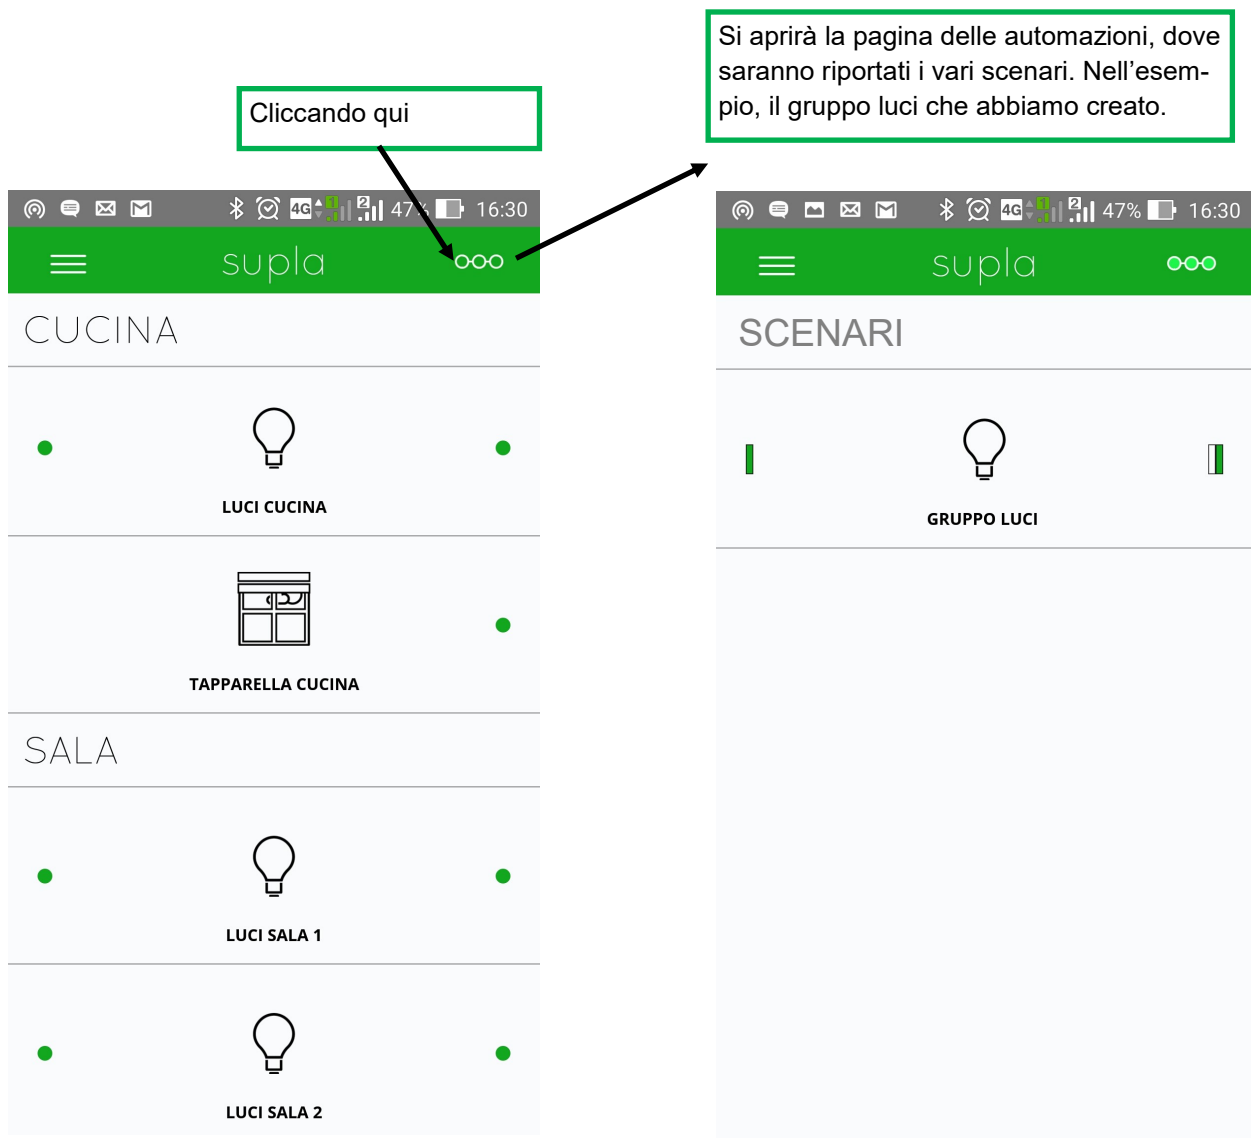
Cliccando qui

Si aprirà la pagina delle automazioni, dove saranno riportati i vari scenari. Nell'esempio, il gruppo luci che abbiamo creato.

4G 1 2 47% 16:30

supla

CUCINA

LUCI CUCINA

TAPPARELLA CUCINA

SALA

LUCI SALA 1

LUCI SALA 2

4G 1 2 47% 16:30

supla

SCENARI

GRUPPO LUCI